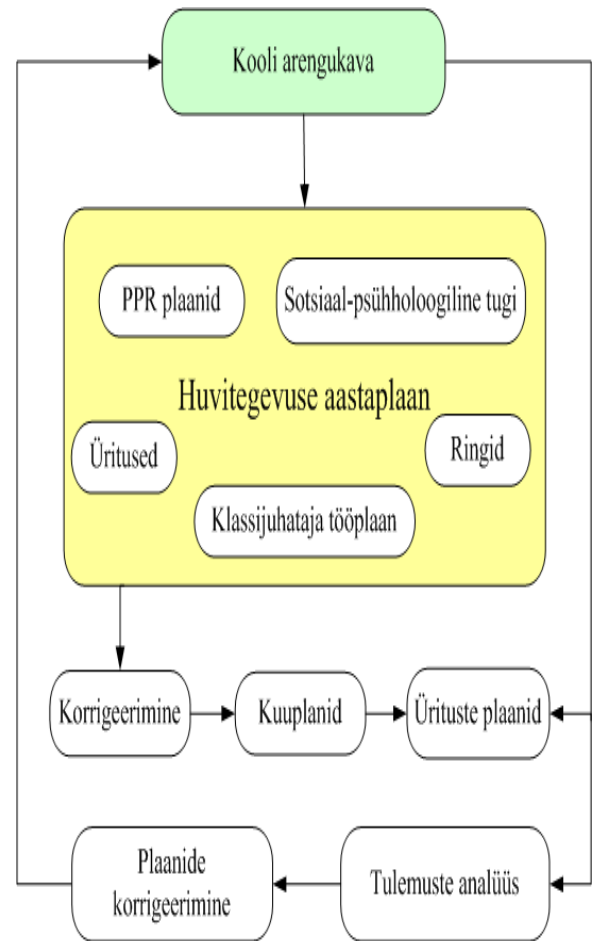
Kooli arengukava

PPR plaanid

Sotsiaal-psühholoogiline tugi

Huvitegevuse aastaplaan

Üritused

Ringid

Klassijuhataja tööplaan

Korrigeerimine

Kuuplanid

Ürituste plaanid

Plaanide korrigeerimine

Tulemuste analüüs